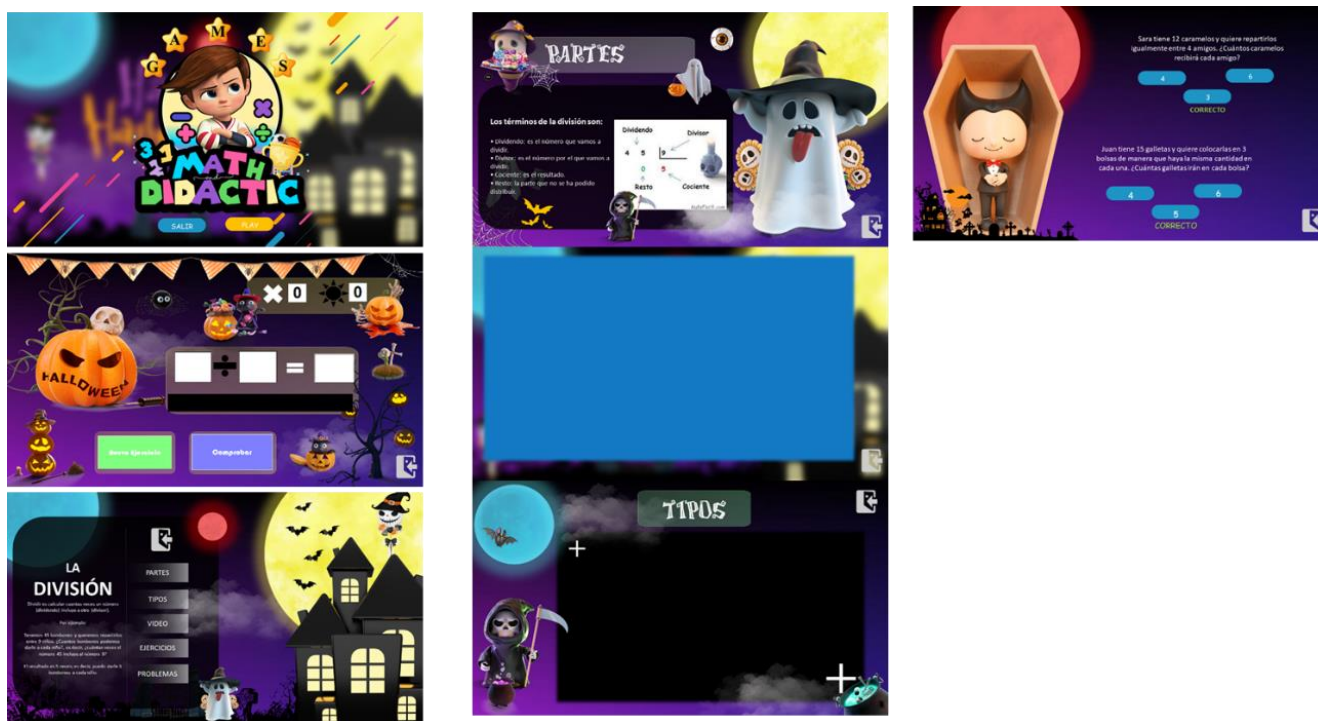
G A M E S
MATH DIDACTIC
SALIR
PLAY

0 0
HALLOWEEN
÷ =
Nuevo ejercicio
Comprobar

LA DIVISIÓN
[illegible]
PARTES
TIPOS
VIDEO
EJERCICIOS
PROBLEMAS

PARTES
Los términos de la división son:
• Dividendo: es el número que vamos a dividir.
• Divisor: es el número por el que vamos a dividir.
• Cociente: es el resultado.
• Resto: la parte que no se ha podido distribuir.
Dividendo
Divisor
4 5
9
0 5
Resto
Cociente

TIPOS

Sara tiene 12 caramelos y quiere repartirlos igualmente entre 4 amigos. ¿Cuántos caramelos recibirá cada amigo?
4
6
3
CORRECTO
Juan tiene 15 galletas y quiere colocarlas en 3 bolsas de manera que haya la misma cantidad en cada una. ¿Cuántas galletas irán en cada bolsa?
4
6
5
CORRECTO